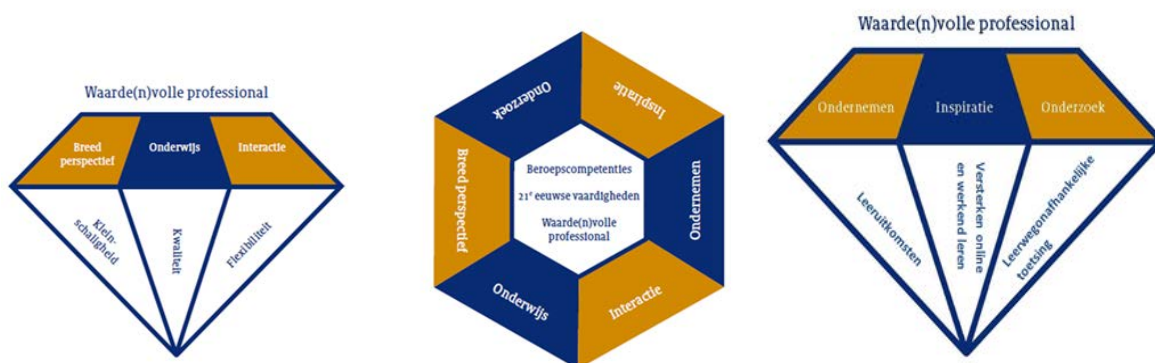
Waarde(n)volle professional

Breed perspectief

Onderwijs

Interactie

Klein-schaligheid

Kwaliteit

Flexibiliteit

Onderzoek

Inspiratie

Breed perspectief

Beroepscompetenties

$21^e$ eeuwse vaardigheden

Waarde(n)volle professional

Ondernemen

Onderwijs

Interactie

Waarde(n)volle professional

Ondernemen

Inspiratie

Onderzoek

Leeruitkomsten

Versterken online en werkend leren

Leerwegonafhankelijke toetsing